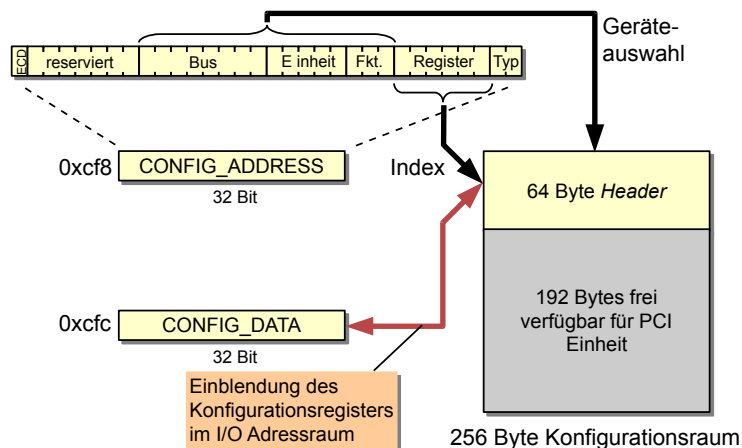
ECD reserviert Bus E inheit Fkt. Register Typ

Geräteauswahl

0xcf8 CONFIG_ADDRESS
32 Bit

Index

64 Byte *Header*

192 Bytes frei verfügbar für PCI Einheit

0xcfc CONFIG_DATA
32 Bit

Einblendung des Konfigurationsregisters im I/O Adressraum

256 Byte Konfigurationsraum